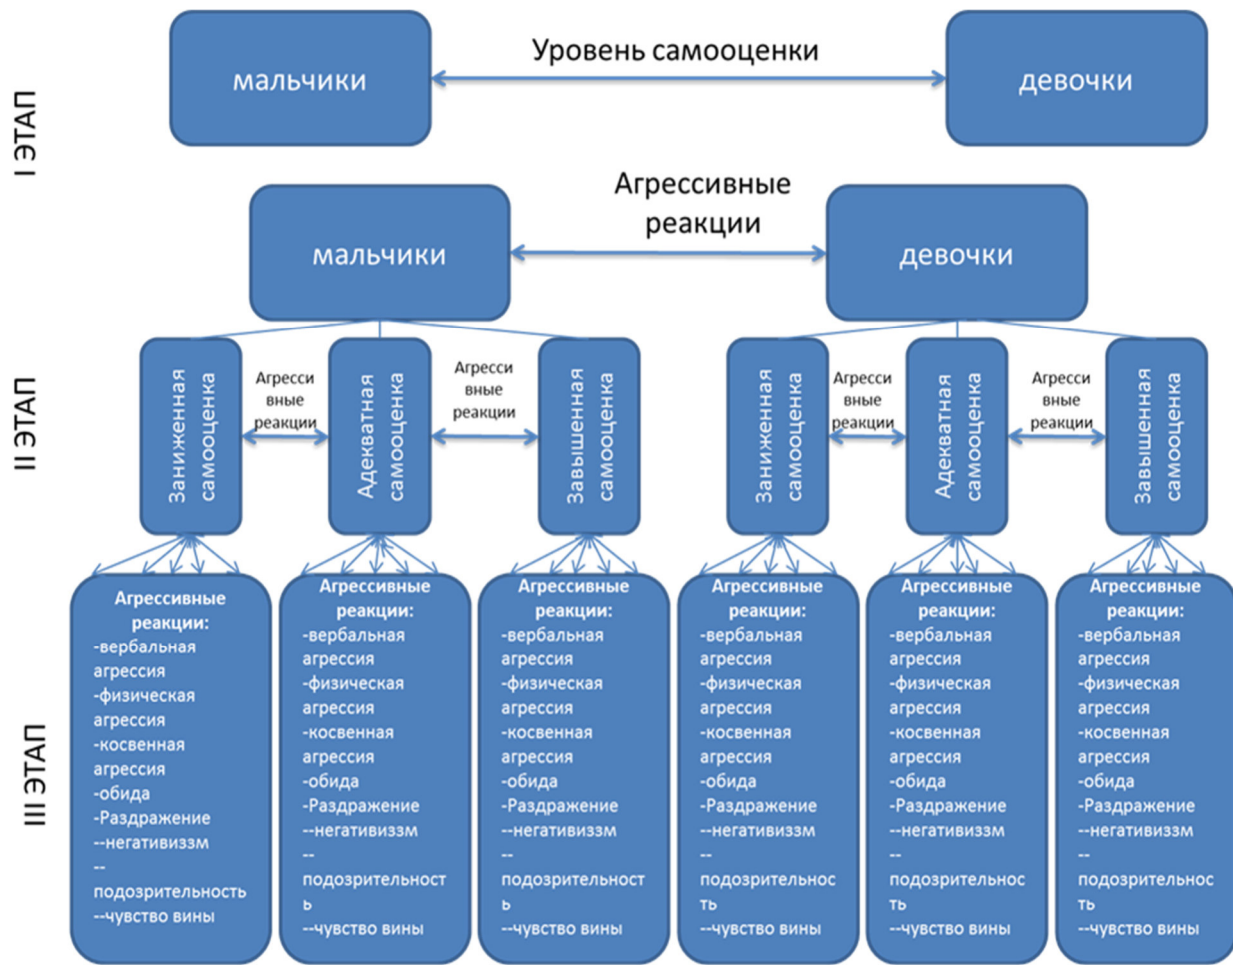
I ЭТАП

мальчики

Уровень самооценки

девочки

Агрессивные реакции

мальчики

девочки

II ЭТАП

Заниженная самооценка

Агрессивные реакции

Адекватная самооценка

Агрессивные реакции

Завышенная самооценка

Заниженная самооценка

Агрессивные реакции

Адекватная самооценка

Агрессивные реакции

Завышенная самооценка

III ЭТАП

Агрессивные реакции:
-вербальная агрессия
-физическая агрессия
-косвенная агрессия
-обида
-Раздражение
--негативиззм
--подозрительность
--чувство вины

Агрессивные реакции:
-вербальная агрессия
-физическая агрессия
-косвенная агрессия
-обида
-Раздражение
--негативиззм
--подозрительность
--чувство вины

Агрессивные реакции:
-вербальная агрессия
-физическая агрессия
-косвенная агрессия
-обида
-Раздражение
--негативиззм
--подозрительность
--чувство вины

Агрессивные реакции:
-вербальная агрессия
-физическая агрессия
-косвенная агрессия
-обида
-Раздражение
--негативиззм
--подозрительность
--чувство вины

Агрессивные реакции:
-вербальная агрессия
-физическая агрессия
-косвенная агрессия
-обида
-Раздражение
--негативиззм
--подозрительность
--чувство вины

Агрессивные реакции:
-вербальная агрессия
-физическая агрессия
-косвенная агрессия
-обида
-Раздражение
--негативиззм
--подозрительность
--чувство вины